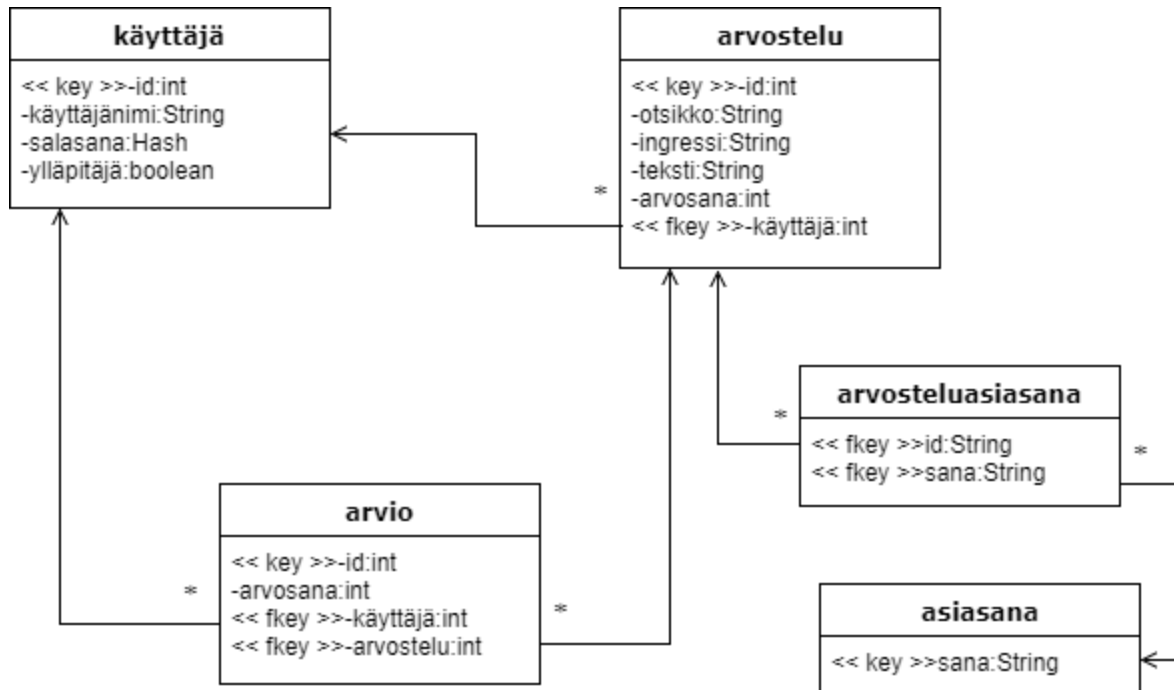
käyttäjä

<< key >>-id:int
-käyttäjänimi:String
-salasana:Hash
-ylläpitäjä:boolean

arvostelu

<< key >>-id:int
-otsikko:String
-ingressi:String
-teksti:String
-arvosana:int
<< fkey >>-käyttäjä:int

*

arvosteluasiasana

<< fkey >>id:String
<< fkey >>sana:String

*

*

arvio

<< key >>-id:int
-arvosana:int
<< fkey >>-käyttäjä:int
<< fkey >>-arvostelu:int

*

*

asiasana

<< key >>sana:String